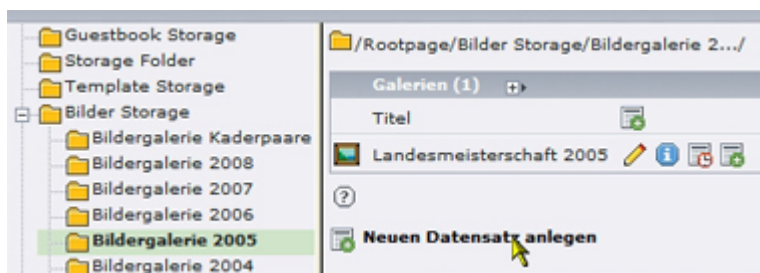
Guestbook Storage
Storage Folder
Template Storage
Bilder Storage
Bildergalerie Kaderpaare
Bildergalerie 2008
Bildergalerie 2007
Bildergalerie 2006
Bildergalerie 2005
Bildergalerie 2004

/Rootpage/Bilder Storage/Bildergalerie 2.../

Galerien (1)

Titel

Landesmeisterschaft 2005

?

Neuen Datensatz anlegen